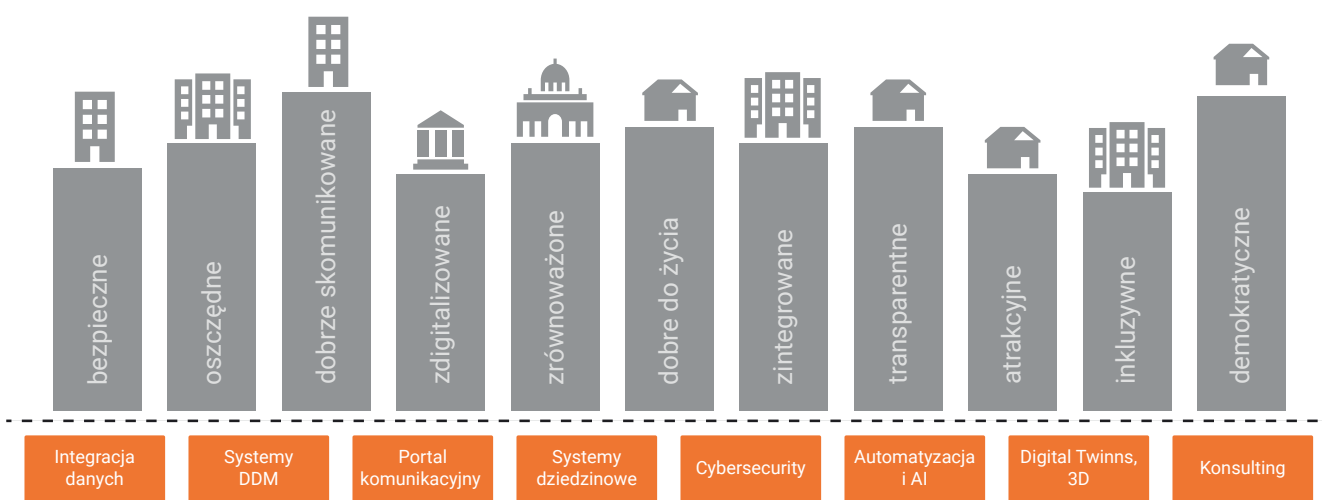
bezpieczne

oszczędne

dobrze skomunikowane

zdigitalizowane

zrównoważone

dobre do życia

zintegrowane

transparentne

atrakcyjne

inkluzywne

demokratyczne

Integracja danych

Systemy DDM

Portal komunikacyjny

Systemy dziedzinowe

Cybersecurity

Automatyzacja i AI

Digital Twinns, 3D

Konsulting